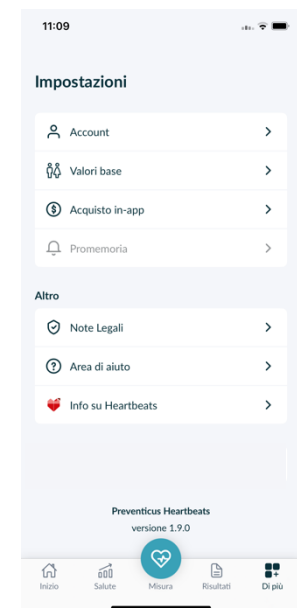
11:09

Impostazioni

Account

Valori base

Acquisto in-app

Promemoria

Altro

Note Legali

Area di aiuto

Info su Heartbeats

Preventicus Heartbeats
versione 1.9.0

Inizio
Salute
Misura
Risultati
Di più